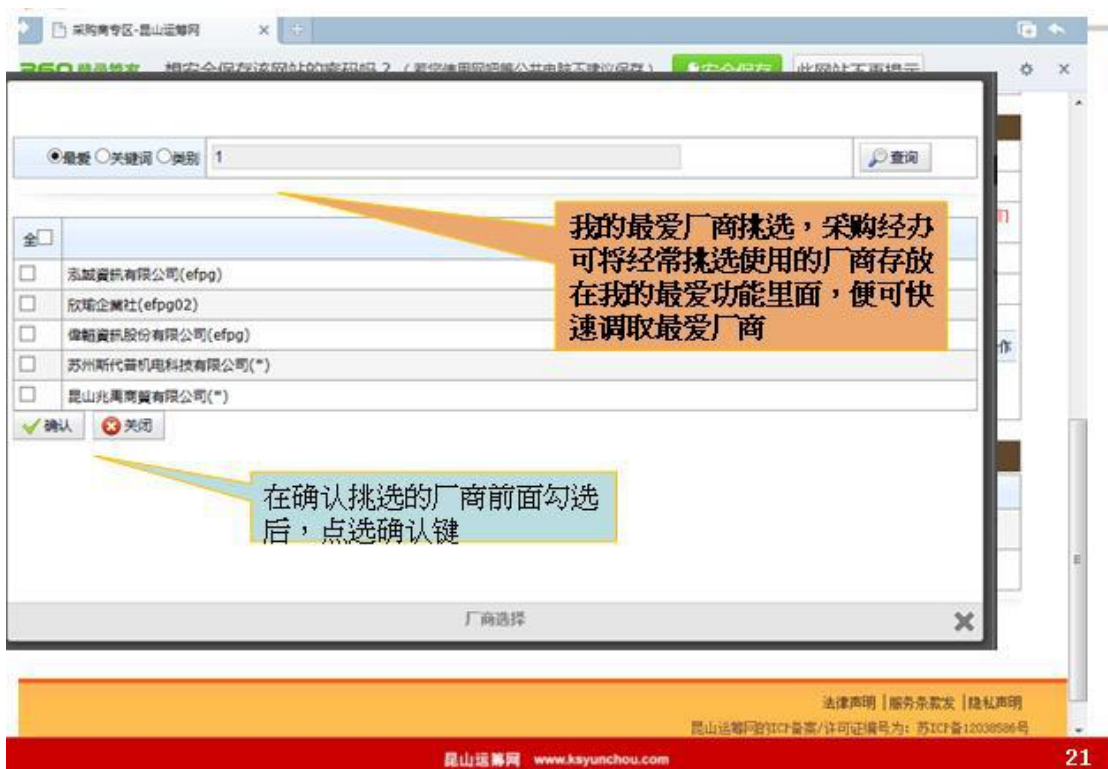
采购商专区-昆山运筹网

360登录管家 想安全保存该网站的密码吗？（若您使用网吧等公共电脑不建议保存） 安全保存 此网站不再提示

◉最爱 ○关键词 ○类别 1

查询

我的最爱厂商挑选，采购经办可将经常挑选使用的厂商存放在我的最爱功能里面，便可快速调取最爱厂商

全☐

☐ 泓誠資訊有限公司(efpg)
☐ 欣瑞企業社(efpg02)
☐ 偉範資訊股份有限公司(efpg)
☐ 苏州斯代普机电科技有限公司(*)
☐ 昆山兆禹商貿有限公司(*)

确认 关闭

在确认挑选的厂商前面勾选后，点选确认键

厂商选择

作

法律声明 | 服务条款发 | 隐私声明

昆山运筹网的ICP备案/许可证编号为：苏ICP备12038586号

昆山运筹网 www.ksyunchou.com

21